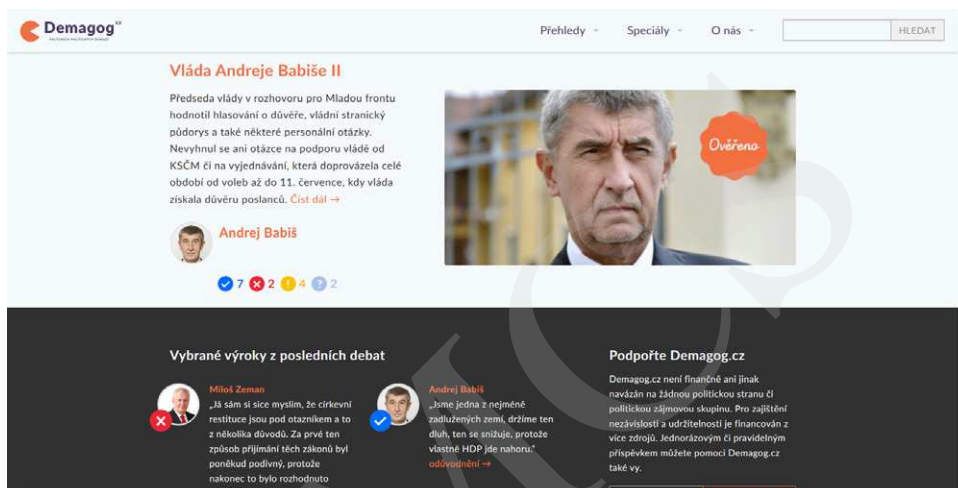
Demagog

Přehledy Speciály O nás HLEDAT

Vláda Andreje Babiše II

Předseda vlády v rozhovoru pro Mladou frontu hodnotil hlasování o důvěře, vládní stranický půdorys a také některé personální otázky. Nevyhnul se ani otázce na podporu vládě od KSČM či na vyjednávání, která doprovázela celé období od voleb až do 11. července, kdy vláda získala důvěru poslanců. Číst dál →

Ověřeno

Andrej Babiš

7 2 4 2

Vybrané výroky z posledních debat

Miloš Zeman
„Já sám si sice myslím, že církevní restituce jsou pod otazníkem a to z několika důvodů. Za prvé ten způsob přijímání těch zákonů byl poněkud podivný, protože nakonec to bylo rozhodnuto

Andrej Babiš
„Jsme jedna z nejméně zadlužených zemí, držíme ten dluh, ten se snižuje, protože vlastně HDP jde nahoru."
odůvodnění →

Podpořte Demagog.cz

Demagog.cz není finančně ani jinak navázán na žádnou politickou stranu či politickou zájmovou skupinu. Pro zajištění nezávislosti a udržitelnosti je financován z více zdrojů. Jednorázovým či pravidelným příspěvkem můžete pomoci Demagog.cz také vy.